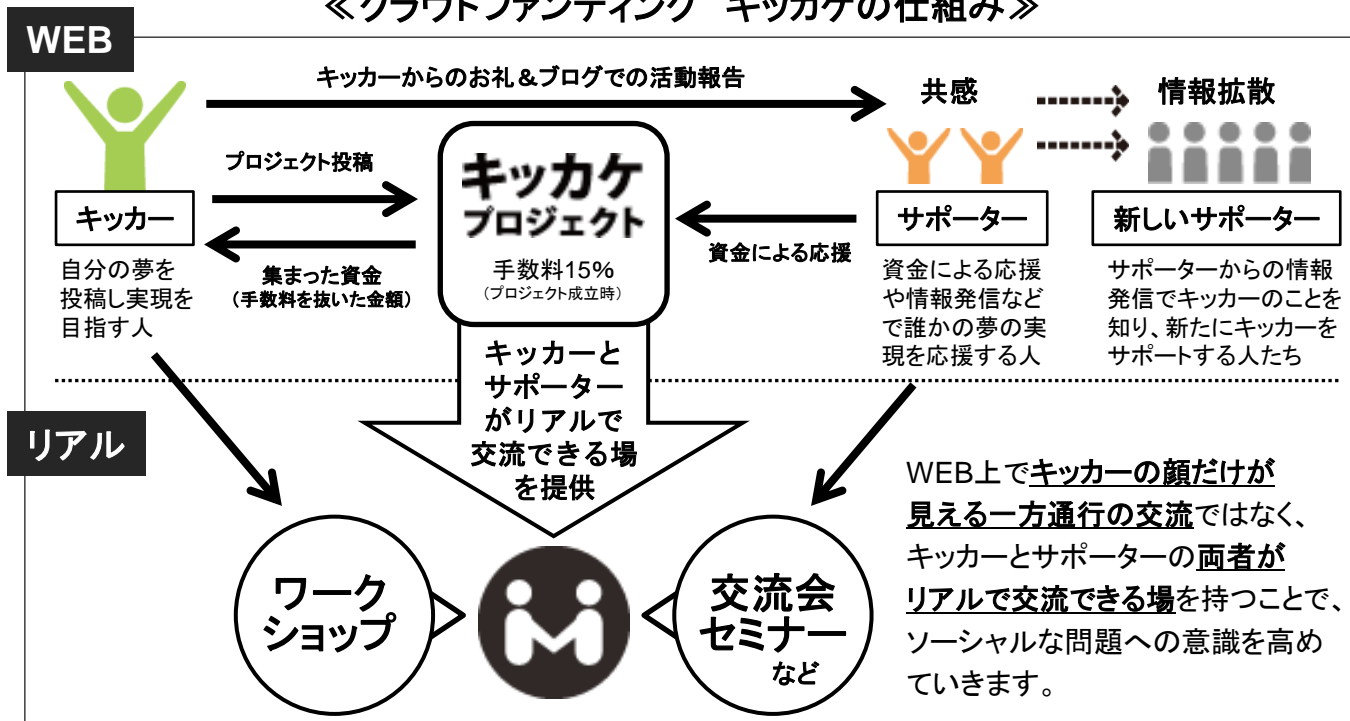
≪クラウドファンディング キッカケの仕組み≫

WEB

キッカーからのお礼＆ブログでの活動報告

共感

情報拡散

プロジェクト投稿

キッカケ
プロジェクト

キッカー

自分の夢を投稿し実現を目指す人

集まった資金
（手数料を抜いた金額）

手数料15%
（プロジェクト成立時）

資金による応援

サポーター

資金による応援や情報発信などで誰かの夢の実現を応援する人

新しいサポーター

サポーターからの情報発信でキッカーのことを知り、新たにキッカーをサポートする人たち

キッカーとサポーターがリアルで交流できる場を提供

リアル

WEB上でキッカーの顔だけが見える一方通行の交流ではなく、キッカーとサポーターの両者がリアルで交流できる場を持つことで、ソーシャルな問題への意識を高めていきます。

ワークショップ

交流会
セミナー
など